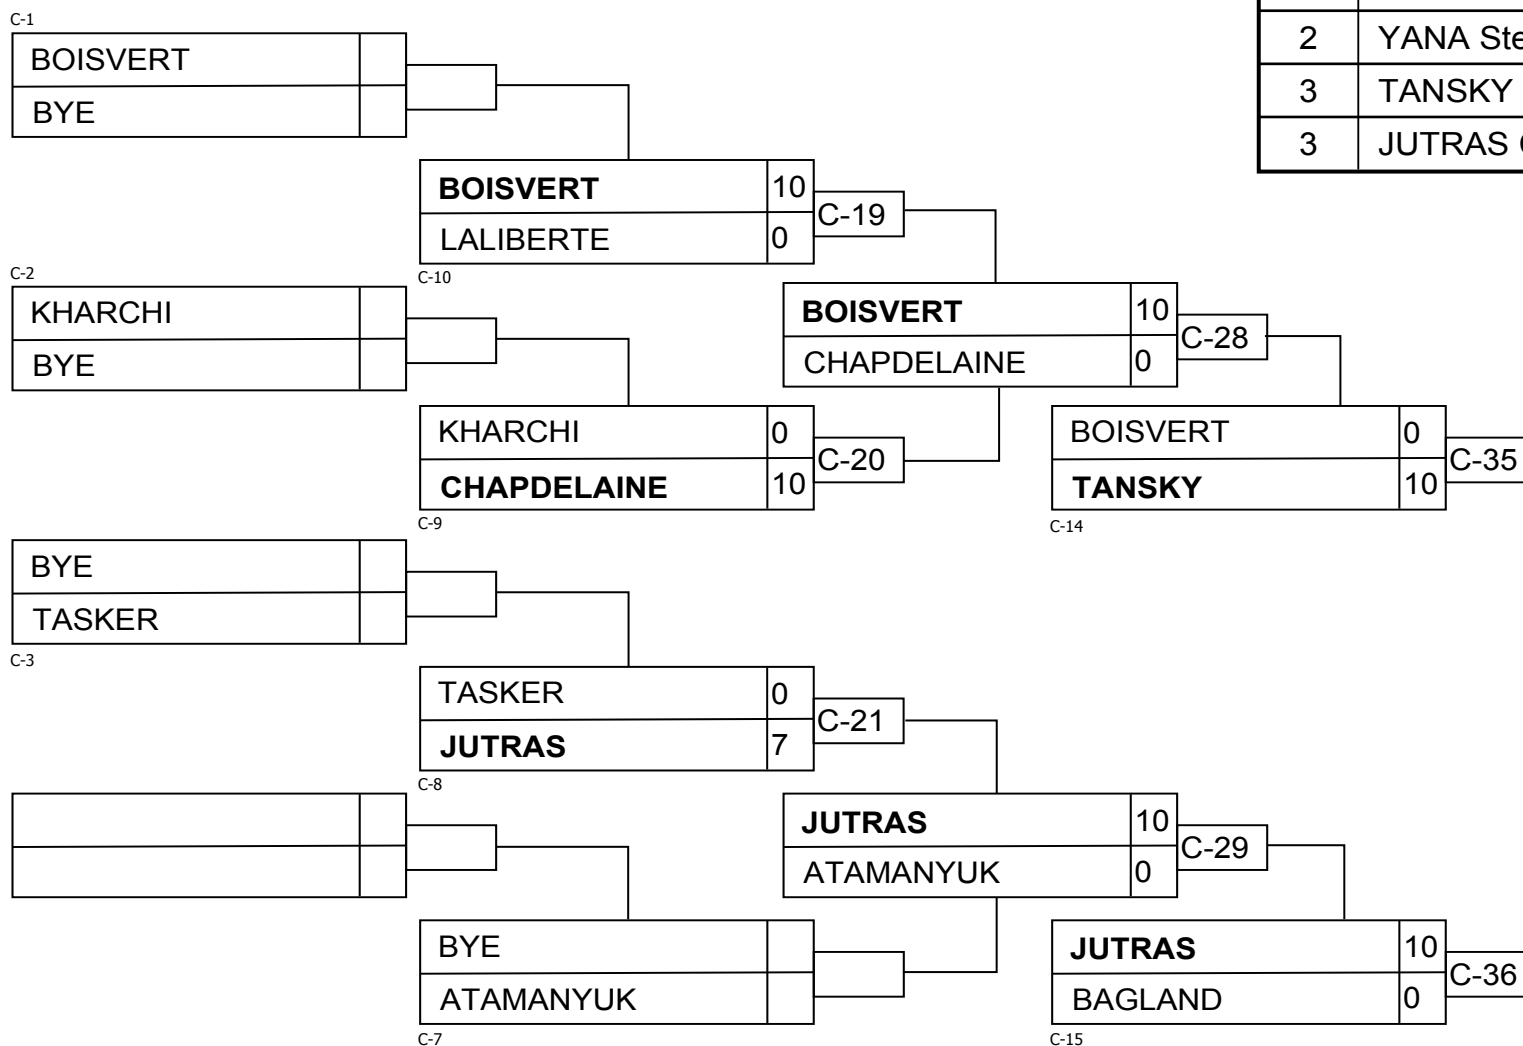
| 2 | YANA Ste |
|---|---|
| 3 | TANSKY |
| 3 | JUTRAS ( |

C-1
BOISVERT
BYE

BOISVERT 10
LALIBERTE 0
C-10
C-19

C-2
KHARCHI
BYE

BOISVERT 10
CHAPDELAINE 0
C-28

KHARCHI 0
CHAPDELAINE 10
C-9
C-20

BOISVERT 0
TANSKY 10
C-14
C-35

BYE
TASKER
C-3

TASKER 0
JUTRAS 7
C-8
C-21

JUTRAS 10
ATAMANYUK 0
C-29

BYE
ATAMANYUK
C-7

JUTRAS 10
BAGLAND 0
C-15
C-36